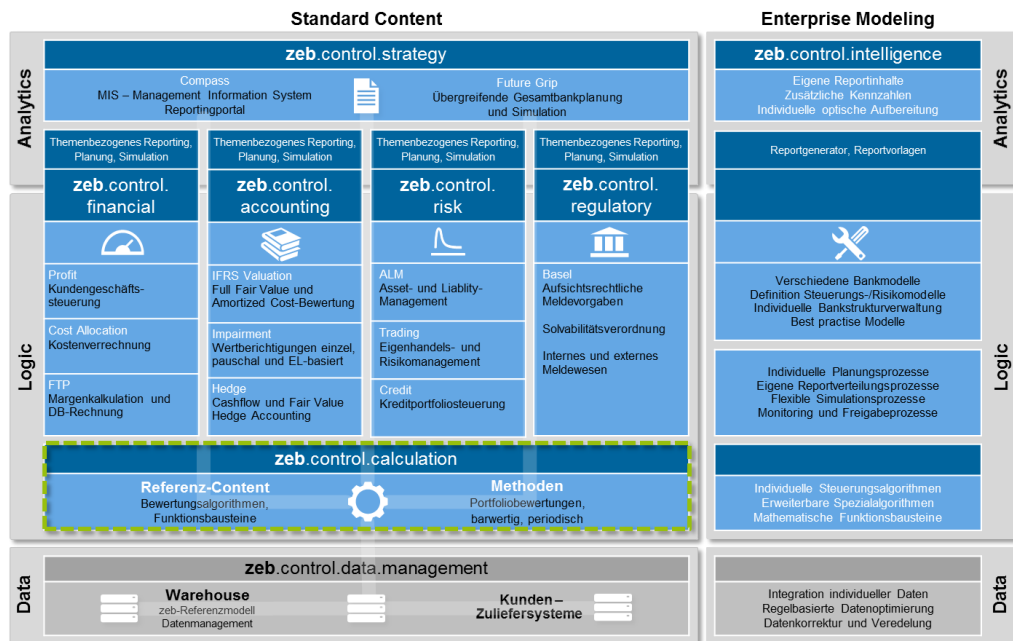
Standard Content

Enterprise Modeling

Analytics

zeb.control.strategy

Compass
MIS – Management Information System
Reportingportal

Future Grip
Übergreifende Gesamtbankplanung und Simulation

zeb.control.intelligence

Eigene Reportinhalte
Zusätzliche Kennzahlen
Individuelle optische Aufbereitung

Analytics

Themenbezogenes Reporting, Planung, Simulation

Themenbezogenes Reporting, Planung, Simulation

Themenbezogenes Reporting, Planung, Simulation

Themenbezogenes Reporting, Planung, Simulation

Reportgenerator, Reportvorlagen

Logic

zeb.control. financial

zeb.control. accounting

zeb.control. risk

zeb.control. regulatory

Profit
Kundengeschäftssteuerung

Cost Allocation
Kostenverrechnung

FTP
Margenkalkulation und DB-Rechnung

IFRS Valuation
Full Fair Value und Amortized Cost-Bewertung

Impairment
Wertberichtigungen einzel, pauschal und EL-basiert

Hedge
Cashflow und Fair Value Hedge Accounting

ALM
Asset- und Liablity-Management

Trading
Eigenhandels- und Risikomanagement

Credit
Kreditportfoliosteuerung

Basel
Aufsichtsrechtliche Meldevorgaben

Solvabilitätsverordnung

Internes und externes Meldewesen

Verschiedene Bankmodelle
Definition Steuerungs-/Risikomodelle
Individuelle Bankstrukturverwaltung
Best practise Modelle

Individuelle Planungsprozesse
Eigene Reportverteilungsprozesse
Flexible Simulationsprozesse
Monitoring und Freigabeprozesse

Logic

zeb.control.calculation

Referenz-Content
Bewertungsalgorithmen, Funktionsbausteine

Methoden
Portfoliobewertungen, barwertig, periodisch

Individuelle Steuerungsalgorithmen
Erweiterbare Spezialalgorithmen
Mathematische Funktionsbausteine

Data

zeb.control.data.management

Warehouse
zeb-Referenzmodell
Datenmanagement

Kunden – Zuliefersysteme

Integration individueller Daten
Regelbasierte Datenoptimierung
Datenkorrektur und Veredelung

Data